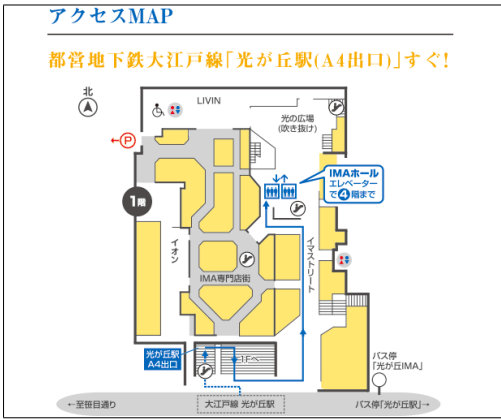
アクセスMAP

都営地下鉄大江戸線「光が丘駅(A4出口)」すぐ!

北

P

LIVIN

光の広場
(吹き抜け)

1階

IMAホール
エレベーターで4階まで

イオン

IMA専門店街

イマストリート

光が丘駅
A4出口

1Fへ

バス停
「光が丘IMA」

←至笹目通り

大江戸線 光が丘駅

バス停「光が丘駅」→